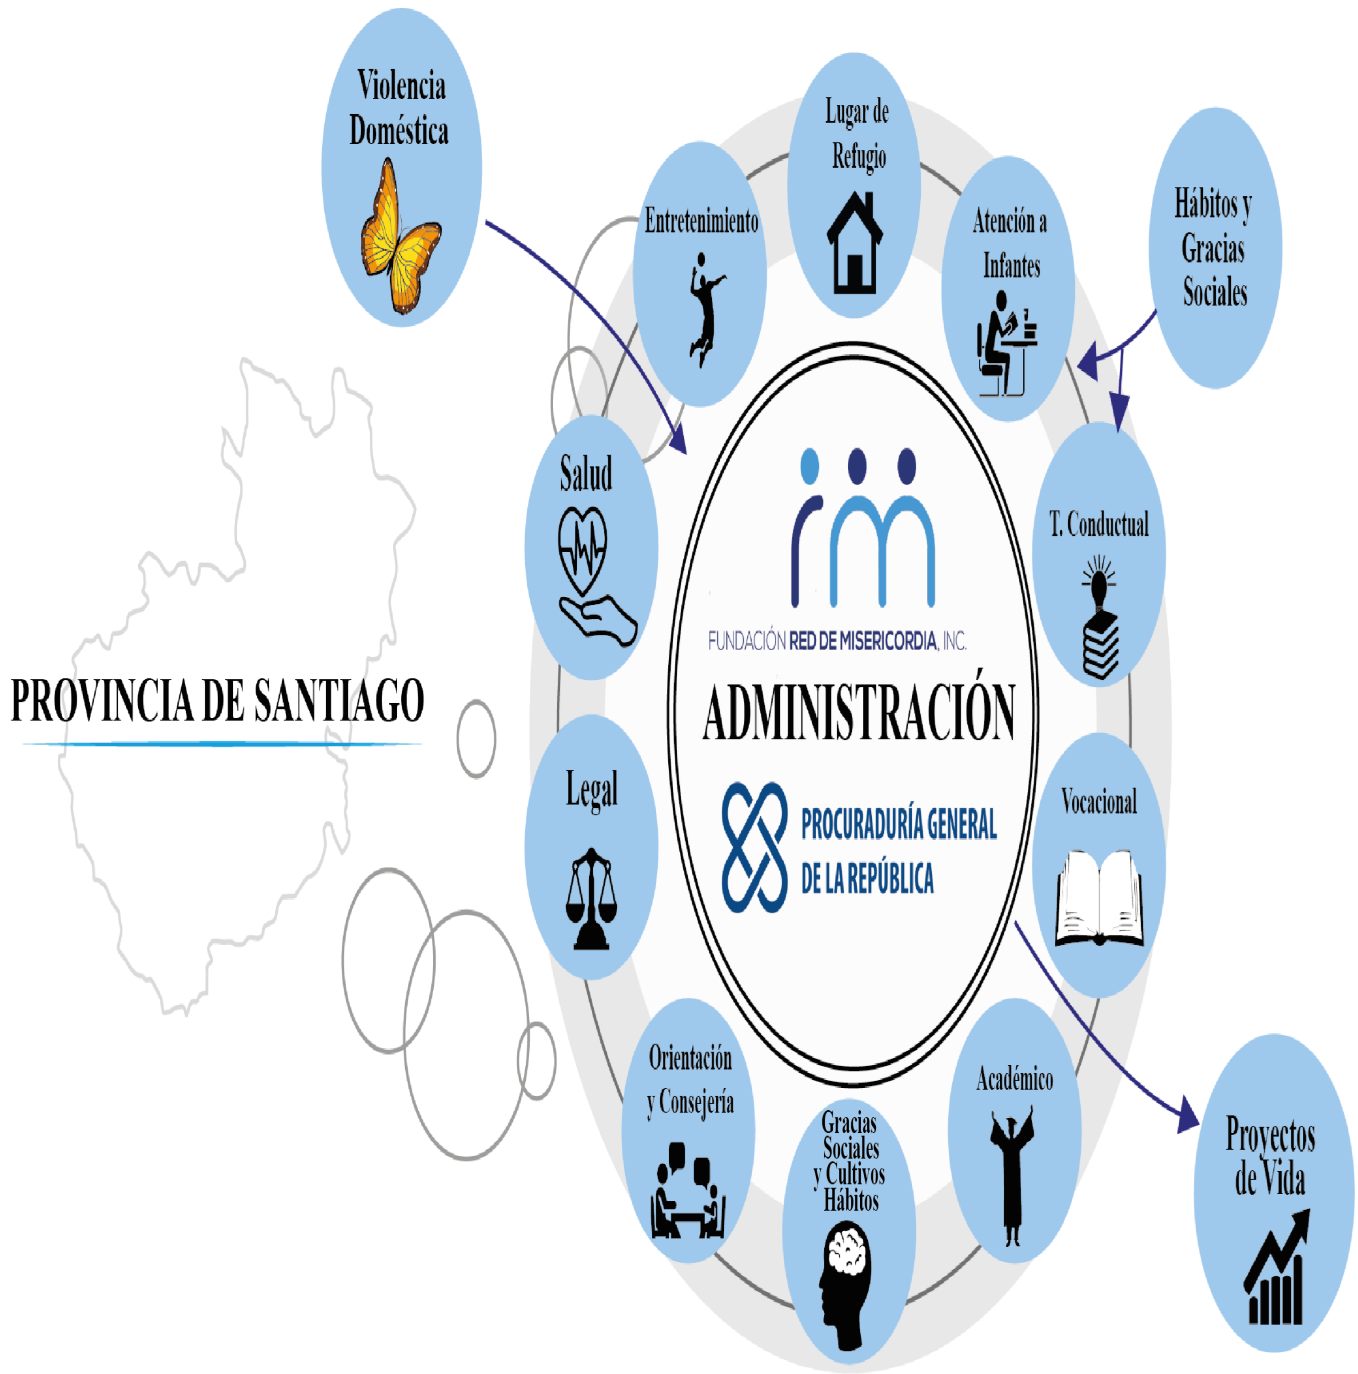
Violencia Doméstica

Lugar de Refugio

Entretenimiento

Atención a Infantes

Hábitos y Gracias Sociales

Salud

T. Conductual

FUNDACIÓN RED DE MISERICORDIA, INC.

ADMINISTRACIÓN

PROCURADURÍA GENERAL DE LA REPÚBLICA

PROVINCIA DE SANTIAGO

Legal

Vocacional

Orientación y Consejería

Gracias Sociales y Cultivos Hábitos

Académico

Proyectos de Vida